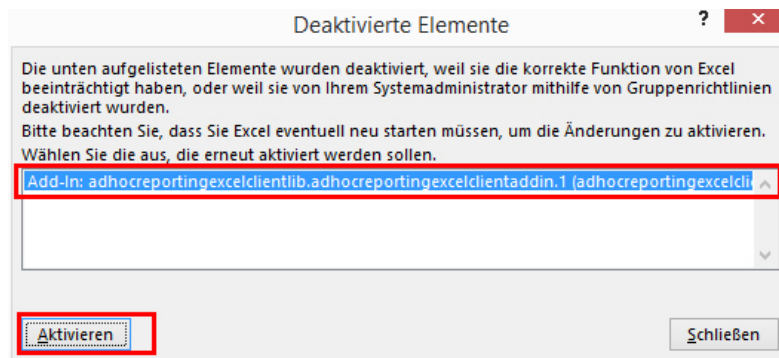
Deaktivierte Elemente

?

Die unten aufgelisteten Elemente wurden deaktiviert, weil sie die korrekte Funktion von Excel beeinträchtigt haben, oder weil sie von Ihrem Systemadministrator mithilfe von Gruppenrichtlinien deaktiviert wurden.

Bitte beachten Sie, dass Sie Excel eventuell neu starten müssen, um die Änderungen zu aktivieren.

Wählen Sie die aus, die erneut aktiviert werden sollen.

Add-In: adhocreportingexcelclientlib.adhocreportingexcelclientaddin.1 (adhocreportingexcelcli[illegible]

Aktivieren

Schließen